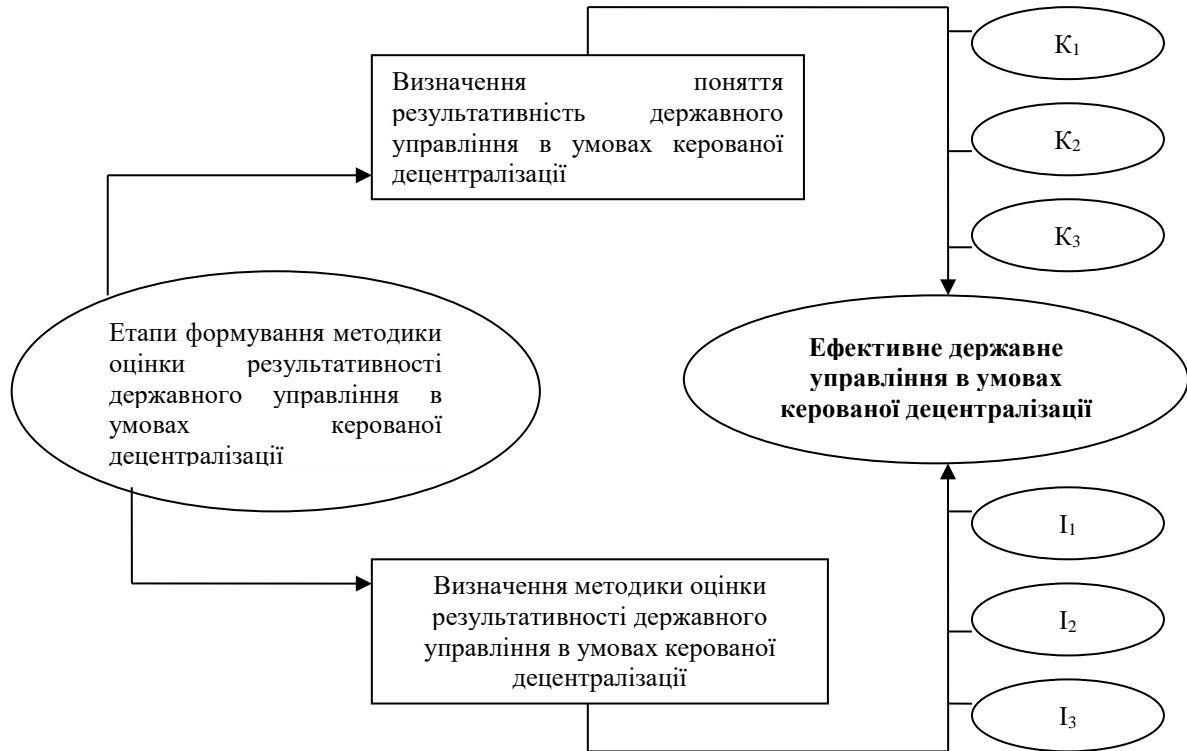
Визначення поняття результативність державного управління в умовах керованої децентралізації

$К_1$

$К_2$

$К_3$

Етапи формування методики оцінки результативності державного управління в умовах керованої децентралізації

Ефективне державне управління в умовах керованої децентралізації

$І_1$

$І_2$

$І_3$

Визначення методики оцінки результативності державного управління в умовах керованої децентралізації